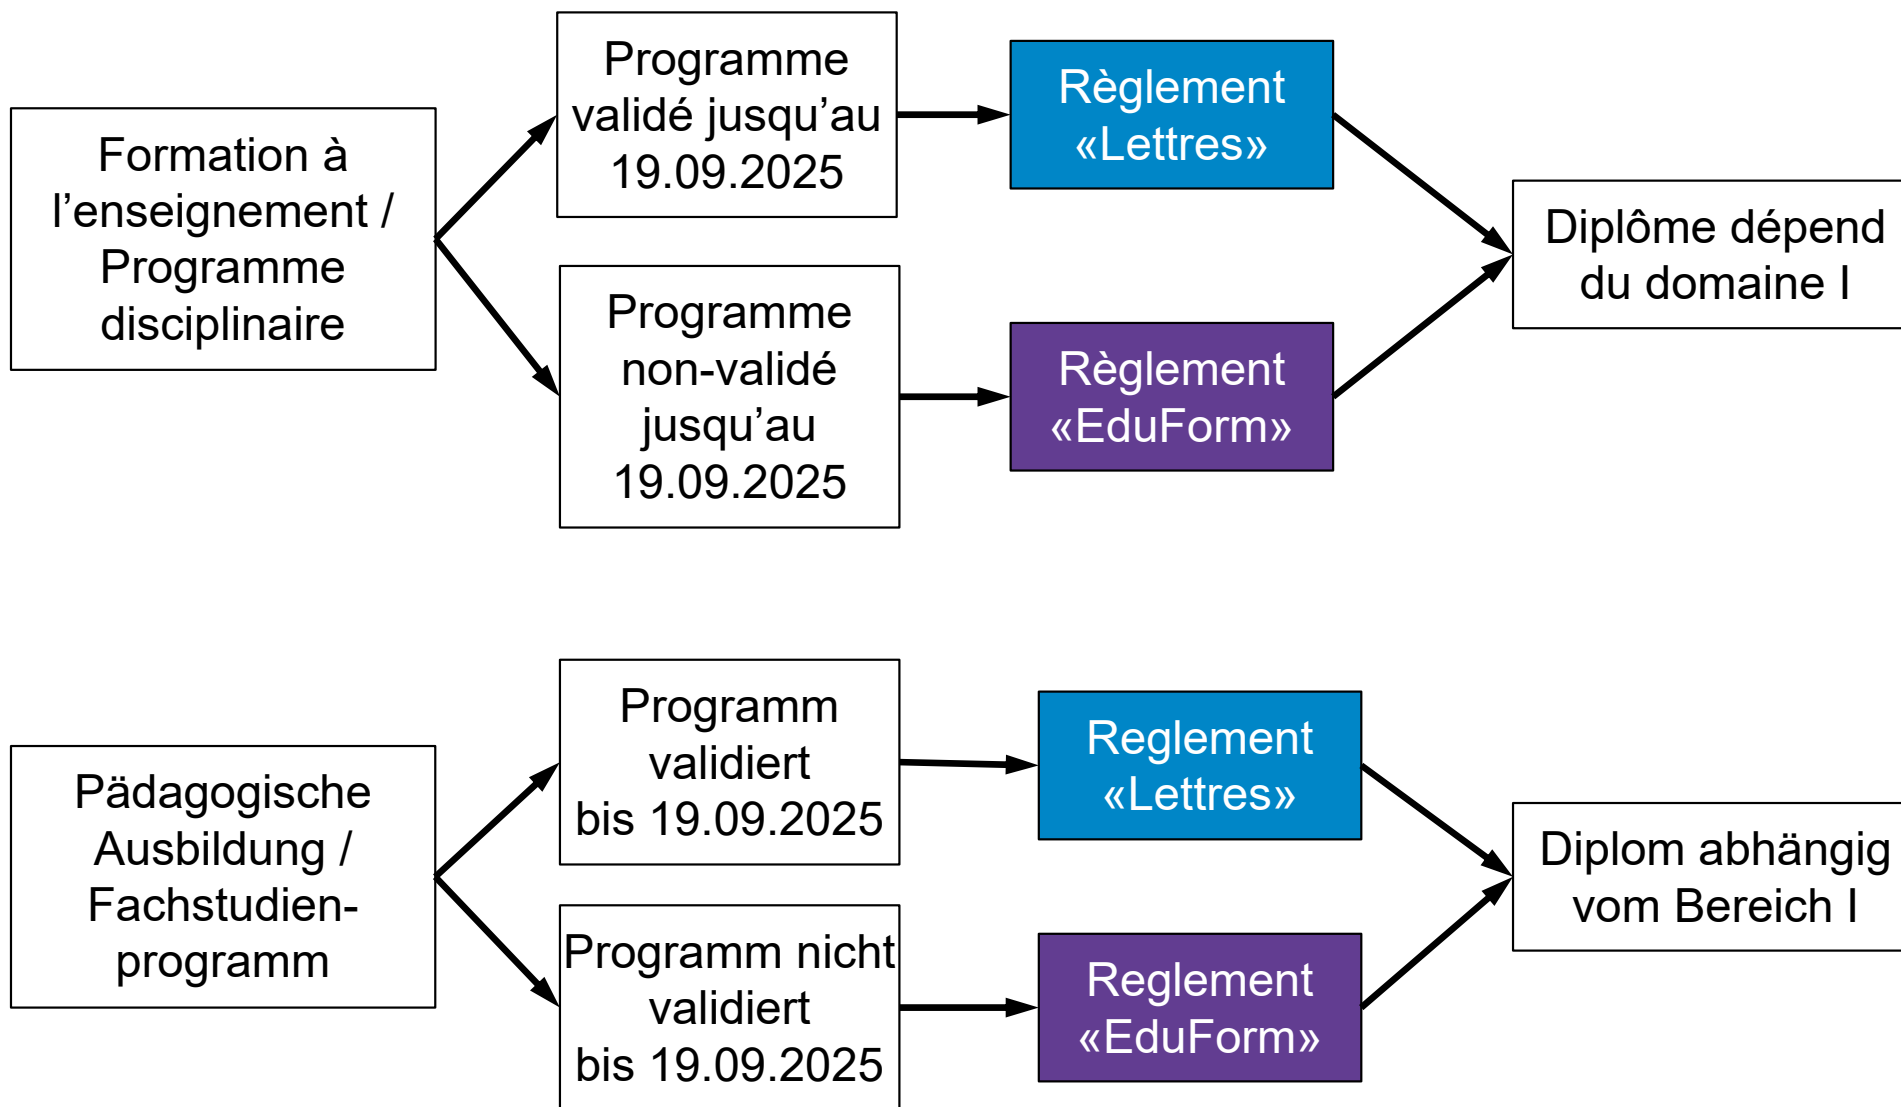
Formation à l’enseignement / Programme disciplinaire

Programme validé jusqu’au 19.09.2025

Programme non-validé jusqu’au 19.09.2025

Règlement «Lettres»

Règlement «EduForm»

Diplôme dépend du domaine I

Pädagogische Ausbildung / Fachstudienprogramm

Programm validiert bis 19.09.2025

Programm nicht validiert bis 19.09.2025

Reglement «Lettres»

Reglement «EduForm»

Diplom abhängig vom Bereich I